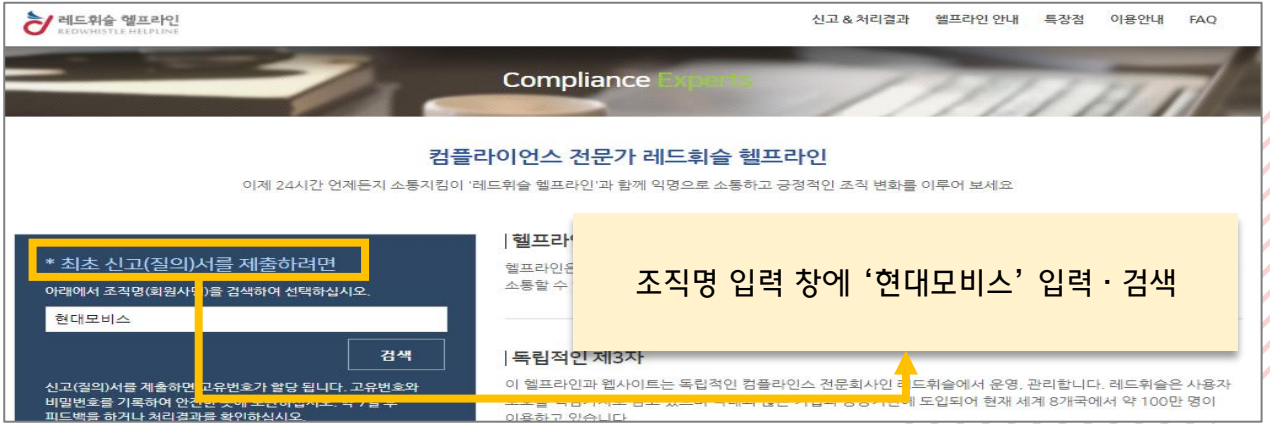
레드휘슬 헬프라인
REDWHISTLE HELPLINE

신고 & 처리결과　헬프라인 안내　특장점　이용안내　FAQ

Compliance Experts

컴플라이언스 전문가 레드휘슬 헬프라인

이제 24시간 언제든지 소통지킴이 '레드휘슬 헬프라인'과 함께 익명으로 소통하고 긍정적인 조직 변화를 이루어 보세요

* 최초 신고(질의)서를 제출하려면

아래에서 조직명(회원사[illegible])을 검색하여 선택하십시오.

현대모비스

검색

신고(질의)서를 제출하면 고유번호가 할당 됩니다. 고유번호와 비밀번호를 기록하여 안전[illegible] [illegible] 피드백을 하거나 처리결과를 확인하십시오.

| 헬프라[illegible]

헬프라인은 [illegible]
소통할 수 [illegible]

조직명 입력 창에 '현대모비스' 입력 · 검색

| 독립적인 제3자

이 헬프라인과 웹사이트는 독립적인 컴플라이언스 전문회사인 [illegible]휘슬에서 운영, 관리합니다. 레드휘슬은 사용자 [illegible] 도입되어 현재 세계 8개국에서 약 100만 명이 이용하고 있습니다